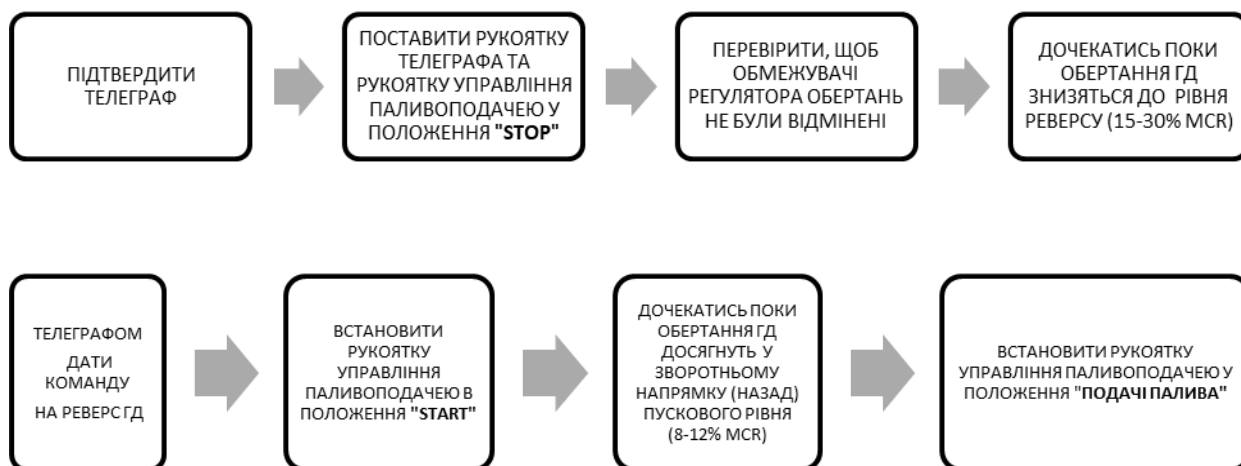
ПІДТВЕРДИТИ ТЕЛЕГРАФ

ПОСТАВИТИ РУКОЯТКУ ТЕЛЕГРАФА ТА РУКОЯТКУ УПРАВЛІННЯ ПАЛИВОПОДАЧЕЮ У ПОЛОЖЕННЯ "STOP"

ПЕРЕВІРИТИ, ЩОБ ОБМЕЖУВАЧІ РЕГУЛЯТОРА ОБЕРТАНЬ НЕ БУЛИ ВІДМІНЕНІ

ДОЧЕКАТИСЬ ПОКИ ОБЕРТАННЯ ГД ЗНИЗЯТЬСЯ ДО РІВНЯ РЕВЕРСУ (15-30% MCR)

ТЕЛЕГРАФОМ ДАТИ КОМАНДУ НА РЕВЕРС ГД

ВСТАНОВИТИ РУКОЯТКУ УПРАВЛІННЯ ПАЛИВОПОДАЧЕЮ В ПОЛОЖЕННЯ "START"

ДОЧЕКАТИСЬ ПОКИ ОБЕРТАННЯ ГД ДОСЯГНУТЬ У ЗВОРОТНЬОМУ НАПРЯМКУ (НАЗАД) ПУСКОВОГО РІВНЯ (8-12% MCR)

ВСТАНОВИТИ РУКОЯТКУ УПРАВЛІННЯ ПАЛИВОПОДАЧЕЮ У ПОЛОЖЕННЯ "ПОДАЧІ ПАЛИВА"